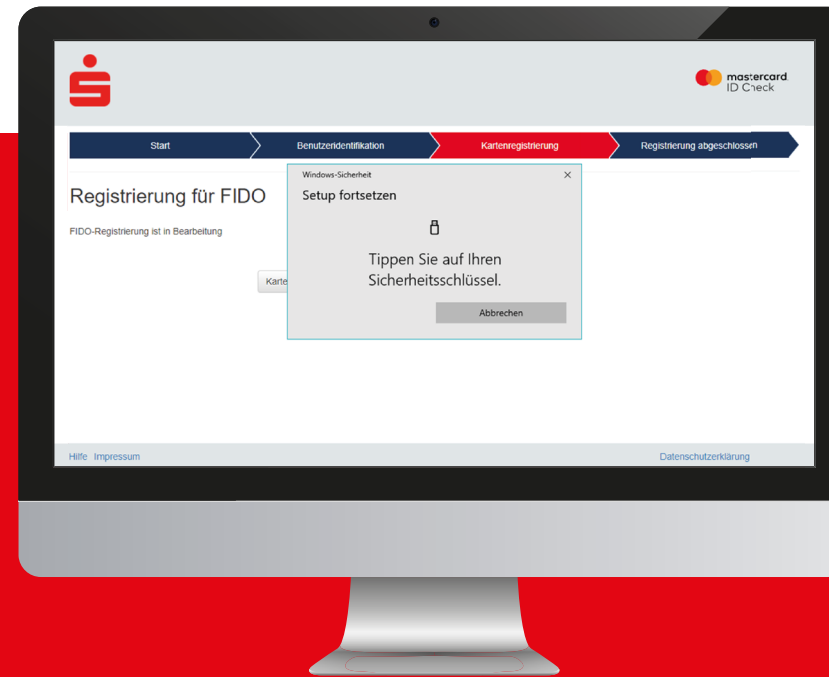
mastercard
ID Check

Start | Benutzeridentifikation | Kartenregistrierung | Registrierung abgeschlossen

Registrierung für FIDO

FIDO-Registrierung ist in Bearbeitung

Karte

Windows-Sicherheit
×
Setup fortsetzen

Tippen Sie auf Ihren Sicherheitsschlüssel.

Abbrechen

Hilfe Impressum

Datenschutzerklärung